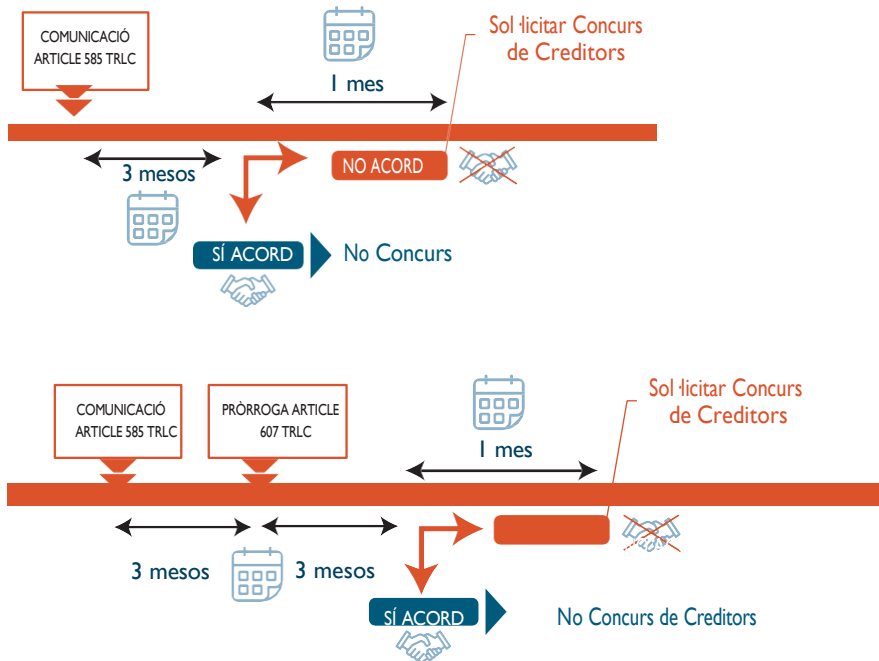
COMUNICACIÓ ARTICLE 585 TRLC

1 mes

Sol·licitar Concurs de Creditors

3 mesos

NO ACORD

SÍ ACORD

No Concurs

COMUNICACIÓ ARTICLE 585 TRLC

PRÒRROGA ARTICLE 607 TRLC

1 mes

Sol·licitar Concurs de Creditors

3 mesos

3 mesos

SÍ ACORD

No Concurs de Creditors